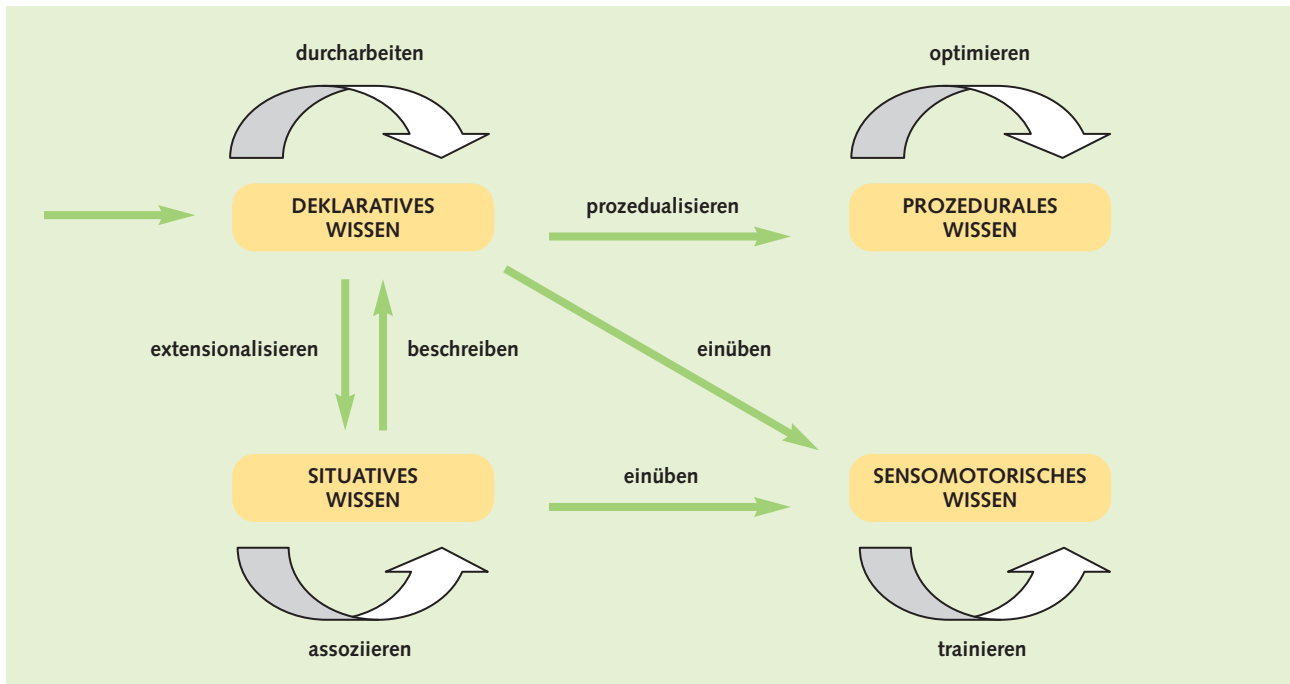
durcharbeiten

optimieren

DEKLARATIVES WISSEN

prozedualisieren

PROZEDURALES WISSEN

extensionalisieren

beschreiben

einüben

SITUATIVES WISSEN

einüben

SENSOMOTORISCHES WISSEN

assoziieren

trainieren